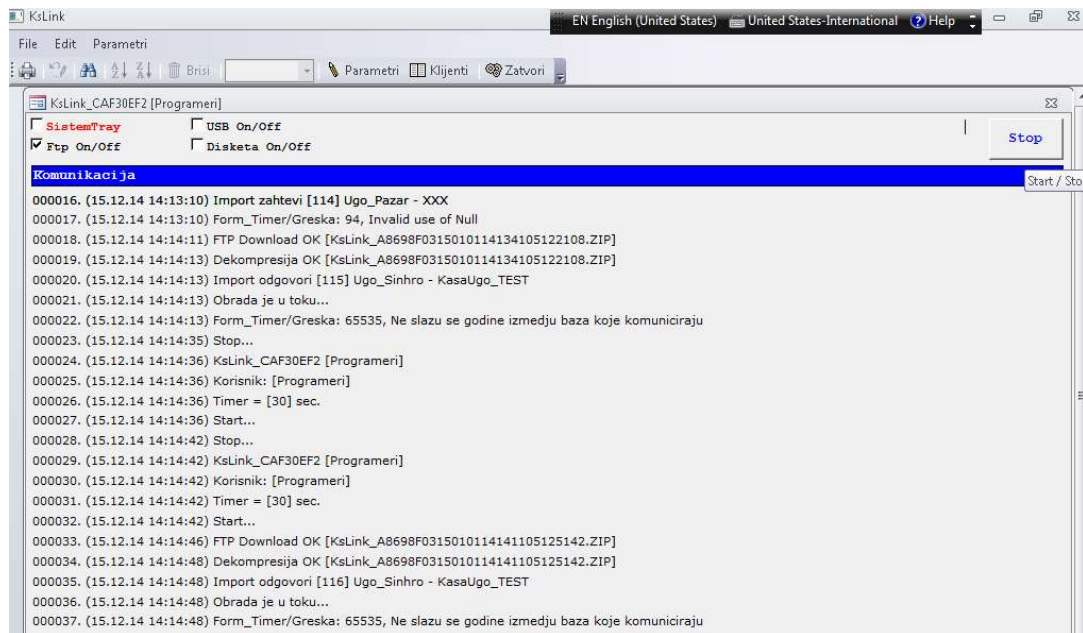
KsLink

EN English (United States) United States-International Help

File Edit Parametri

Brisi Parametri Klijenti Zatvori

KsLink_CAF30EF2 [Programeri]

SistemTray
USB On/Off
Ftp On/Off
Disketa On/Off

Stop

Start / Sto

Komunikacija

000016. (15.12.14 14:13:10) Import zahtevi [114] Ugo_Pazar - XXX
000017. (15.12.14 14:13:10) Form_Timer/Greska: 94, Invalid use of Null
000018. (15.12.14 14:14:11) FTP Download OK [KsLink_A8698F0315010114134105122108.ZIP]
000019. (15.12.14 14:14:13) Dekompresija OK [KsLink_A8698F0315010114134105122108.ZIP]
000020. (15.12.14 14:14:13) Import odgovori [115] Ugo_Sinhro - KasaUgo_TEST
000021. (15.12.14 14:14:13) Obrada je u toku...
000022. (15.12.14 14:14:13) Form_Timer/Greska: 65535, Ne slazu se godine izmedju baza koje komuniciraju
000023. (15.12.14 14:14:35) Stop...
000024. (15.12.14 14:14:36) KsLink_CAF30EF2 [Programeri]
000025. (15.12.14 14:14:36) Korisnik: [Programeri]
000026. (15.12.14 14:14:36) Timer = [30] sec.
000027. (15.12.14 14:14:36) Start...
000028. (15.12.14 14:14:42) Stop...
000029. (15.12.14 14:14:42) KsLink_CAF30EF2 [Programeri]
000030. (15.12.14 14:14:42) Korisnik: [Programeri]
000031. (15.12.14 14:14:42) Timer = [30] sec.
000032. (15.12.14 14:14:42) Start...
000033. (15.12.14 14:14:46) FTP Download OK [KsLink_A8698F0315010114141105125142.ZIP]
000034. (15.12.14 14:14:48) Dekompresija OK [KsLink_A8698F0315010114141105125142.ZIP]
000035. (15.12.14 14:14:48) Import odgovori [116] Ugo_Sinhro - KasaUgo_TEST
000036. (15.12.14 14:14:48) Obrada je u toku...
000037. (15.12.14 14:14:48) Form_Timer/Greska: 65535, Ne slazu se godine izmedju baza koje komuniciraju